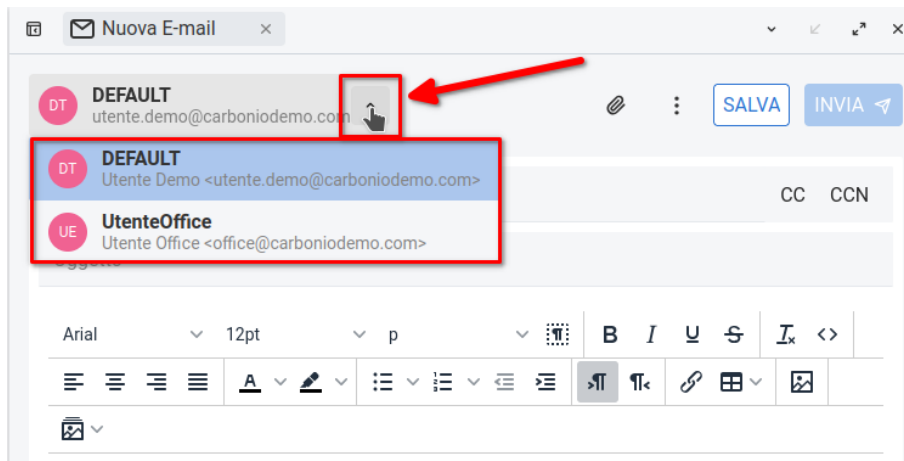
Nuova E-mail

DT DEFAULT
utente.demo@carboniodemo.com

SALVA
INVIA

DT DEFAULT
Utente Demo <utente.demo@carboniodemo.com>

UE UtenteOffice
Utente Office <office@carboniodemo.com>

CC
CCN

Oggetto

Arial
12pt
p
B
I
U
S